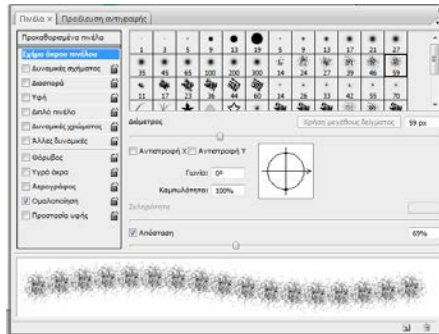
Πινέλα × | Προέλευση αντιγραφής

Προκαθορισμένα πινέλα
Σχήμα άκρου πινέλου
Δυναμικές σχήματος
Διασπορά
Υφή
Διπλό πινέλο
Δυναμικές χρώματος
Άλλες δυναμικές
Θόρυβος
Υγρό άκρο
Αερογράφος
Ομαλοποίηση
Προστασία υφής

| 1 | 3 | 5 | 9 | 13 | 19 | 5 | 9 | 13 | 17 | 21 | 27 |
|---|---|---|---|---|---|---|---|---|---|---|---|
| 35 | 45 | 65 | 100 | 200 | 300 | 14 | 24 | 27 | 39 | 46 | 59 |
| 11 | 17 | 23 | 36 | 44 | 60 | 14 | 26 | 33 | 42 | 55 | 70 |

Διάμετρος
Χρήση μεγέθους δείγματος
59 px

Αντιστροφή X
Αντιστροφή Y
Γωνία: 0°
Καμπυλότητα: 100%
Σκληρότητα

Απόσταση
69%